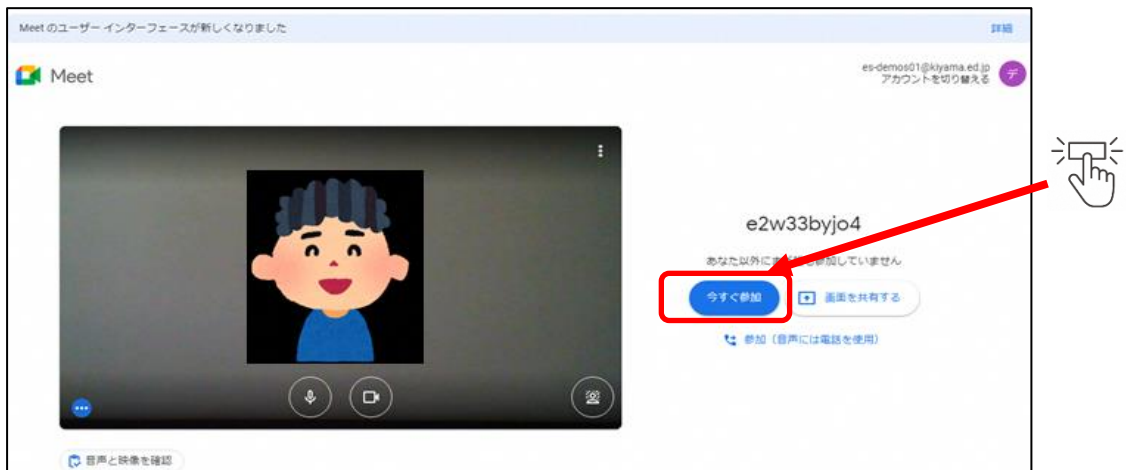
Meet のユーザー インターフェースが新しくなりました

詳細

Meet

es-demos01@kiyama.ed.jp
アカウントを切り替える

デ

e2w33byjo4

あなた以外に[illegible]参加していません

今すぐ参加

画面を共有する

参加（音声には電話を使用）

音声と映像を確認